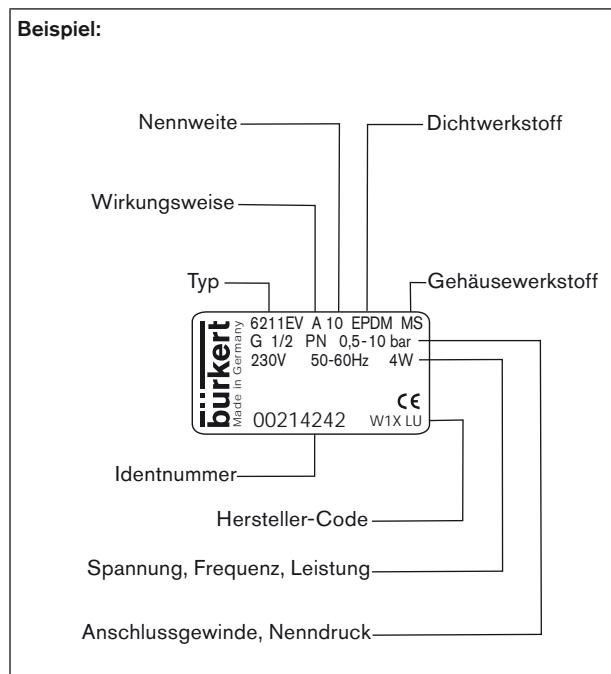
Beispiel:

Nennweite

Dichtwerkstoff

Wirkungsweise

Typ

Gehäusewerkstoff

bürkert
Made in Germany

6211EV A 10 EPDM MS
G 1/2 PN 0,5-10 bar
230V 50-60Hz 4W
CE
00214242 W1X LU

Identnummer

Hersteller-Code

Spannung, Frequenz, Leistung

Anschlussgewinde, Nenndruck